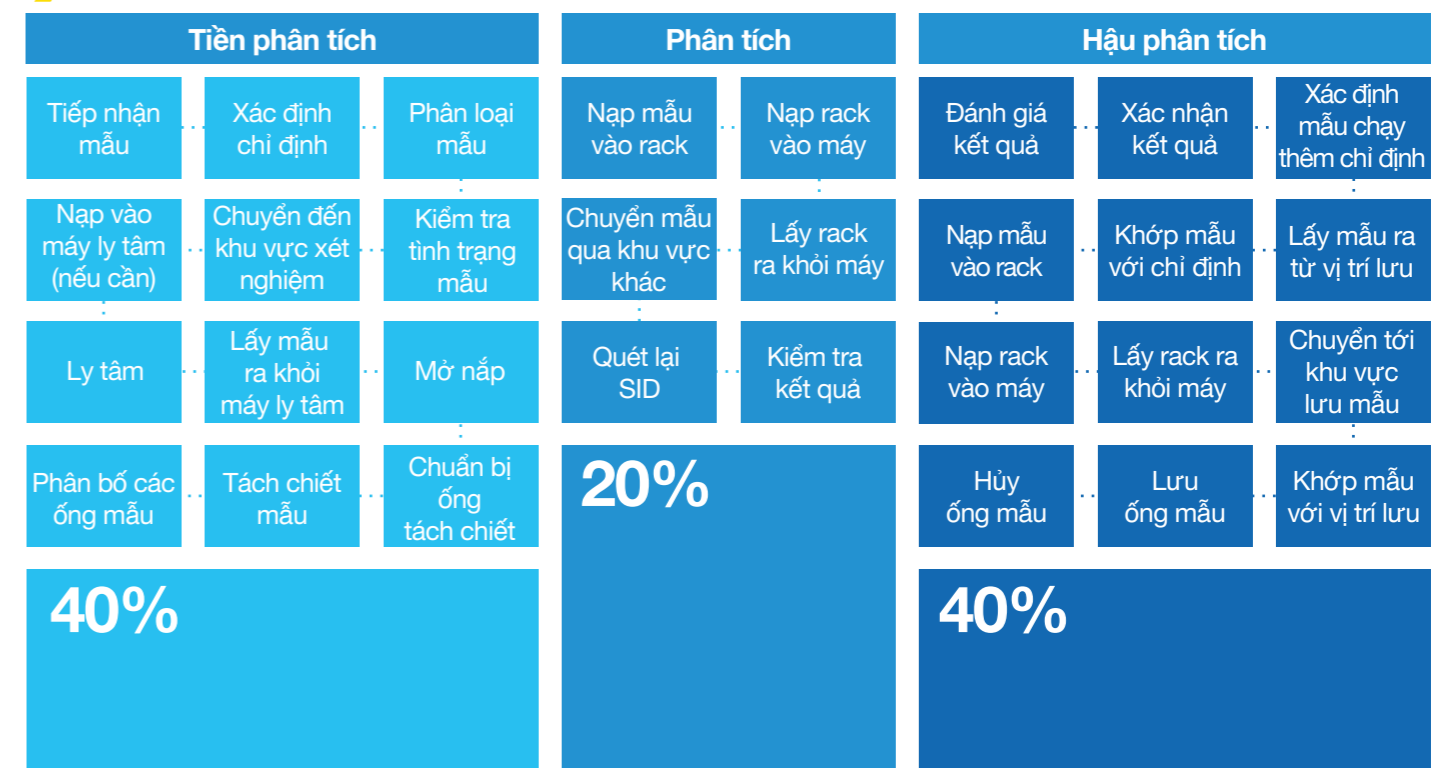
Tiền phân tích

Tiếp nhận mẫu

Xác định chỉ định

Phân loại mẫu

Nạp vào máy ly tâm (nếu cần)

Chuyển đến khu vực xét nghiệm

Kiểm tra tình trạng mẫu

Ly tâm

Lấy mẫu ra khỏi máy ly tâm

Mở nắp

Phân bố các ống mẫu

Tách chiết mẫu

Chuẩn bị ống tách chiết

40%

Phân tích

Nạp mẫu vào rack

Nạp rack vào máy

Chuyển mẫu qua khu vực khác

Lấy rack ra khỏi máy

Quét lại SID

Kiểm tra kết quả

20%

Hậu phân tích

Đánh giá kết quả

Xác nhận kết quả

Xác định mẫu chạy thêm chỉ định

Nạp mẫu vào rack

Khớp mẫu với chỉ định

Lấy mẫu ra từ vị trí lưu

Nạp rack vào máy

Lấy rack ra khỏi máy

Chuyển tới khu vực lưu mẫu

Hủy ống mẫu

Lưu ống mẫu

Khớp mẫu với vị trí lưu

40%